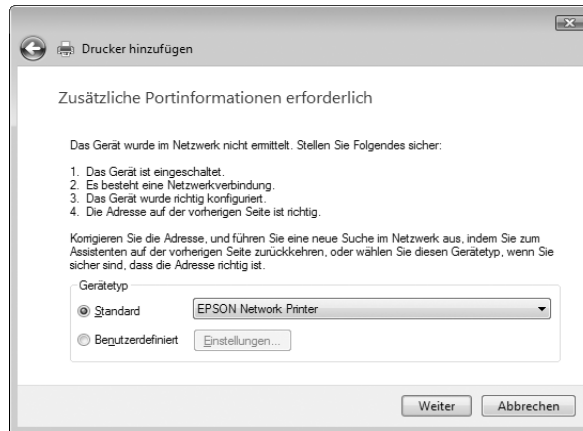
Drucker hinzufügen

Zusätzliche Portinformationen erforderlich

Das Gerät wurde im Netzwerk nicht ermittelt. Stellen Sie Folgendes sicher:

1. Das Gerät ist eingeschaltet.
2. Es besteht eine Netzwerkverbindung.
3. Das Gerät wurde richtig konfiguriert.
4. Die Adresse auf der vorherigen Seite ist richtig.

Korrigieren Sie die Adresse, und führen Sie eine neue Suche im Netzwerk aus, indem Sie zum Assistenten auf der vorherigen Seite zurückkehren, oder wählen Sie diesen Gerätetyp, wenn Sie sicher sind, dass die Adresse richtig ist.

Gerätetyp

Standard EPSON Network Printer

Benutzerdefiniert Einstellungen...

Weiter Abbrechen